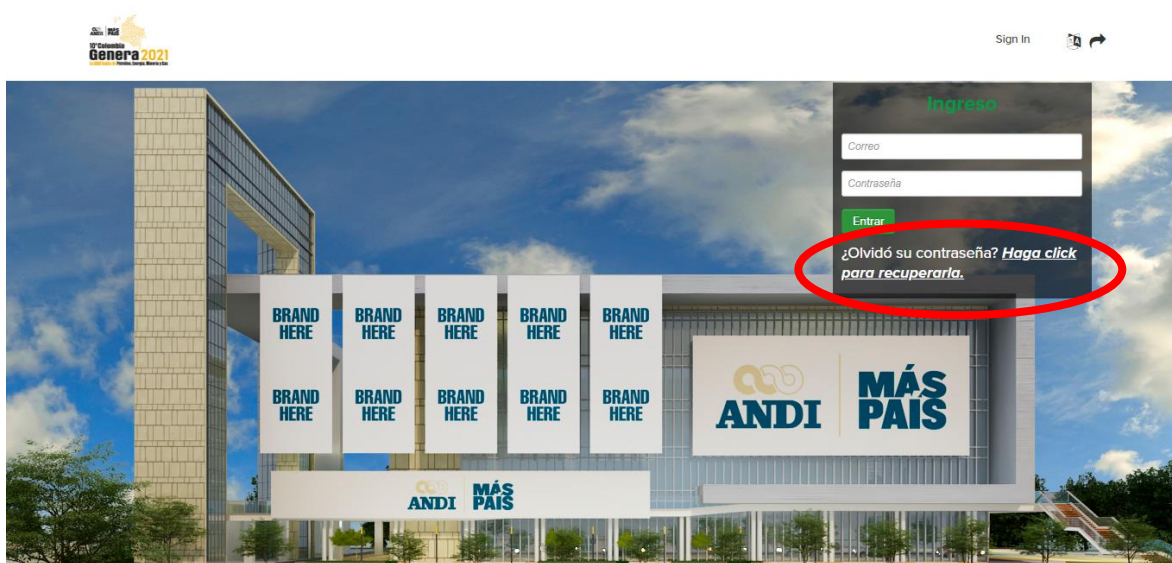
10° Colombia
Genera 2021
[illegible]

Sign In

Ingreso

Correo

Contraseña

Entrar

¿Olvidó su contraseña? Haga click para recuperarla.

BRAND HERE
BRAND HERE
BRAND HERE
BRAND HERE
BRAND HERE
BRAND HERE
BRAND HERE
BRAND HERE
BRAND HERE
BRAND HERE

ANDI
MÁS PAÍS

ANDI
MÁS PAÍS